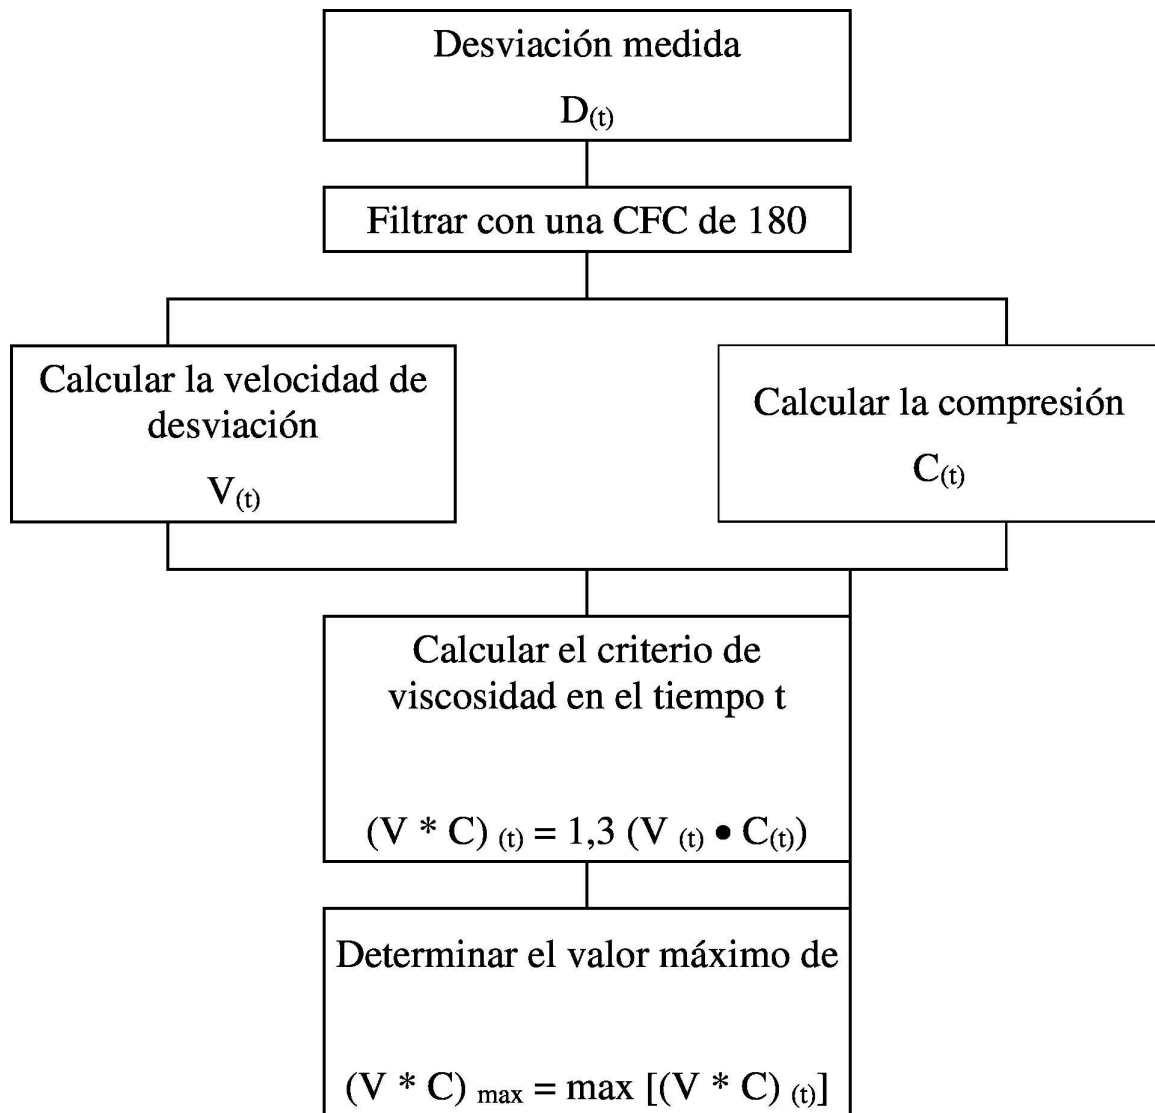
Desviación medida

$D_{(t)}$

Filtrar con una CFC de 180

Calcular la velocidad de desviación

$V_{(t)}$

Calcular la compresión

$C_{(t)}$

Calcular el criterio de viscosidad en el tiempo t

$(V * C)_{(t)} = 1{,}3 \, (V_{(t)} \bullet C_{(t)})$

Determinar el valor máximo de

$(V * C)_{max} = \max [(V * C)_{(t)}]$